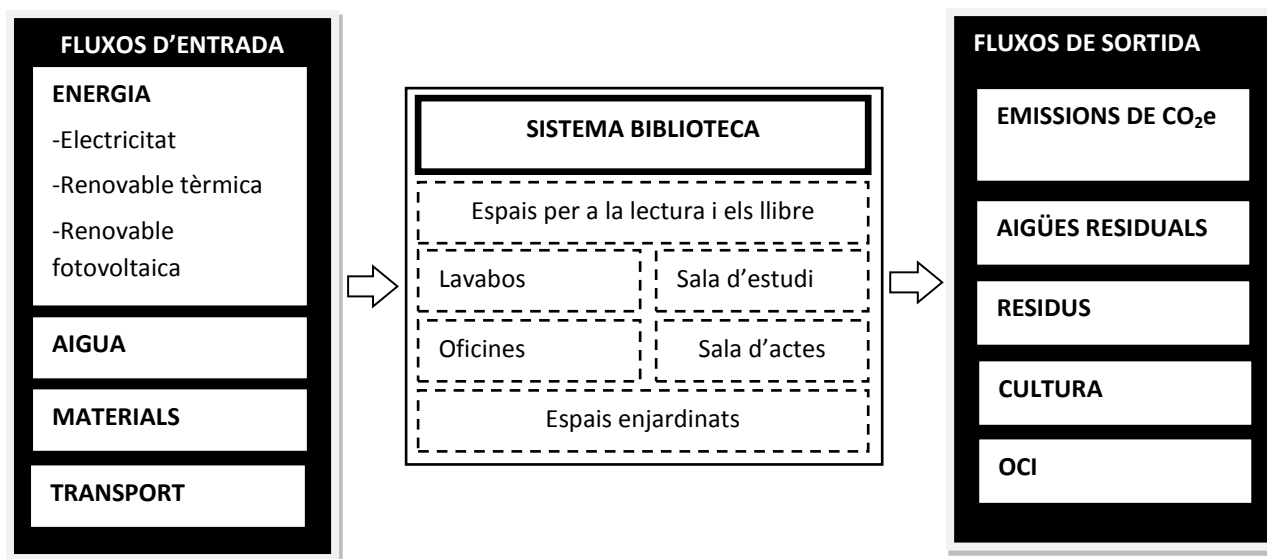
FLUXOS D'ENTRADA

ENERGIA
-Electricitat
-Renovable tèrmica
-Renovable fotovoltaica

AIGUA

MATERIALS

TRANSPORT

SISTEMA BIBLIOTECA

Espais per a la lectura i els llibre

Lavabos

Sala d'estudi

Oficines

Sala d'actes

Espais enjardinats

FLUXOS DE SORTIDA

EMISSIONS DE $CO_2$e

AIGÜES RESIDUALS

RESIDUS

CULTURA

OCI